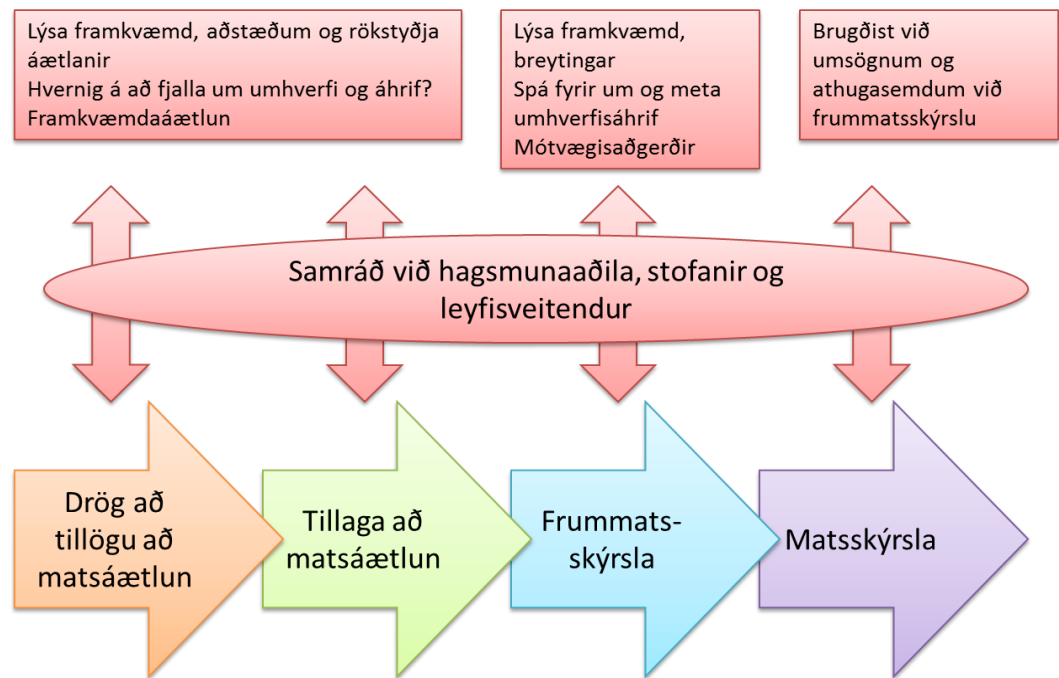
Lýsa framkvæmd, aðstæðum og rökstyðja áætlanir
Hvernig á að fjalla um umhverfi og áhrif?
Framkvæmdaáætlun

Lýsa framkvæmd, breytingar
Spá fyrir um og meta umhverfisáhrif
Mótvægisaðgerðir

Brugðist við umsögnum og athugasemdum við frummatsskýrslu

Samráð við hagsmunaaðila, stofanir og leyfisveitendur

Drög að tillögu að matsáætlun

Tillaga að matsáætlun

Frummatsskýrsla

Matsskýrsla